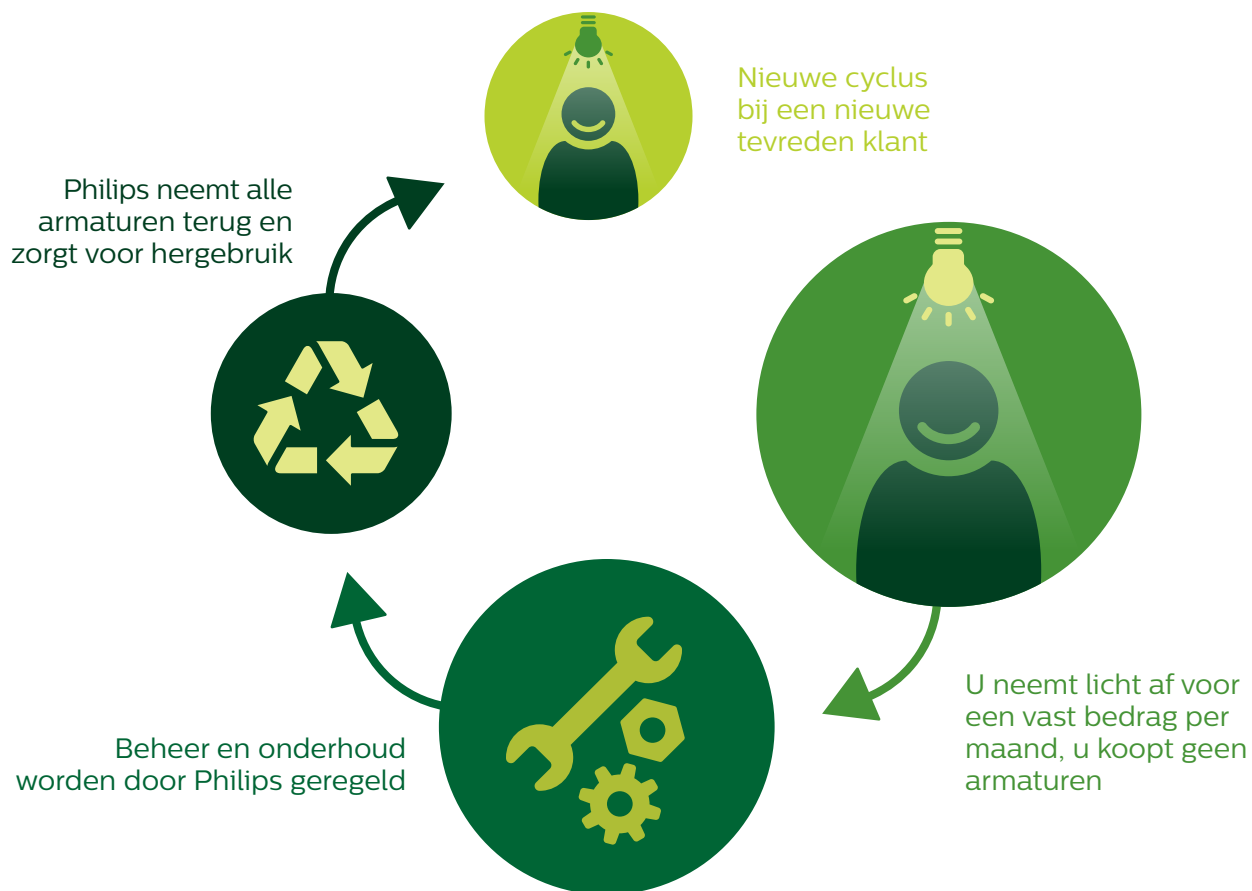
Nieuwe cyclus bij een nieuwe tevreden klant

Philips neemt alle armaturen terug en zorgt voor hergebruik

U neemt licht af voor een vast bedrag per maand, u koopt geen armaturen

Beheer en onderhoud worden door Philips geregeld